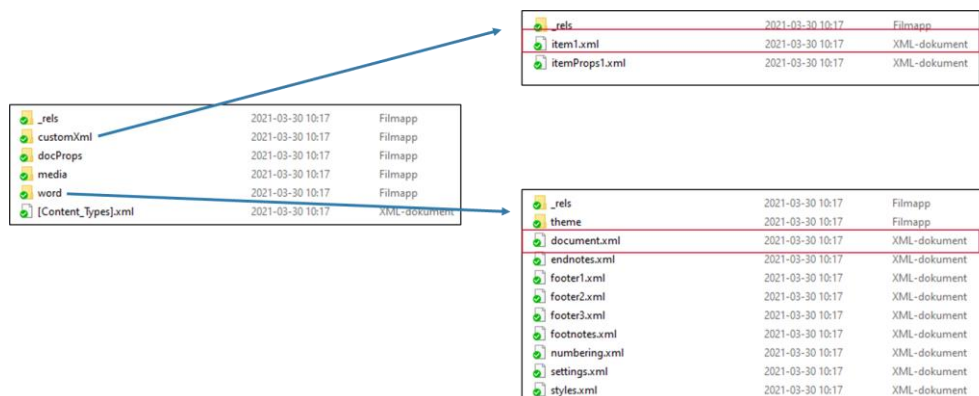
| | | |
|---|---|---|
| _rels | 2021-03-30 10:17 | Filmapp |
| customXml | 2021-03-30 10:17 | Filmapp |
| docProps | 2021-03-30 10:17 | Filmapp |
| media | 2021-03-30 10:17 | Filmapp |
| word | 2021-03-30 10:17 | Filmapp |
| [Content_Types].xml | 2021-03-30 10:17 | XML-dokument |

| | | |
|---|---|---|
| _rels | 2021-03-30 10:17 | Filmapp |
| item1.xml | 2021-03-30 10:17 | XML-dokument |
| itemProps1.xml | 2021-03-30 10:17 | XML-dokument |

| | | |
|---|---|---|
| _rels | 2021-03-30 10:17 | Filmapp |
| theme | 2021-03-30 10:17 | Filmapp |
| document.xml | 2021-03-30 10:17 | XML-dokument |
| endnotes.xml | 2021-03-30 10:17 | XML-dokument |
| footer1.xml | 2021-03-30 10:17 | XML-dokument |
| footer2.xml | 2021-03-30 10:17 | XML-dokument |
| footer3.xml | 2021-03-30 10:17 | XML-dokument |
| footnotes.xml | 2021-03-30 10:17 | XML-dokument |
| numbering.xml | 2021-03-30 10:17 | XML-dokument |
| settings.xml | 2021-03-30 10:17 | XML-dokument |
| styles.xml | 2021-03-30 10:17 | XML-dokument |